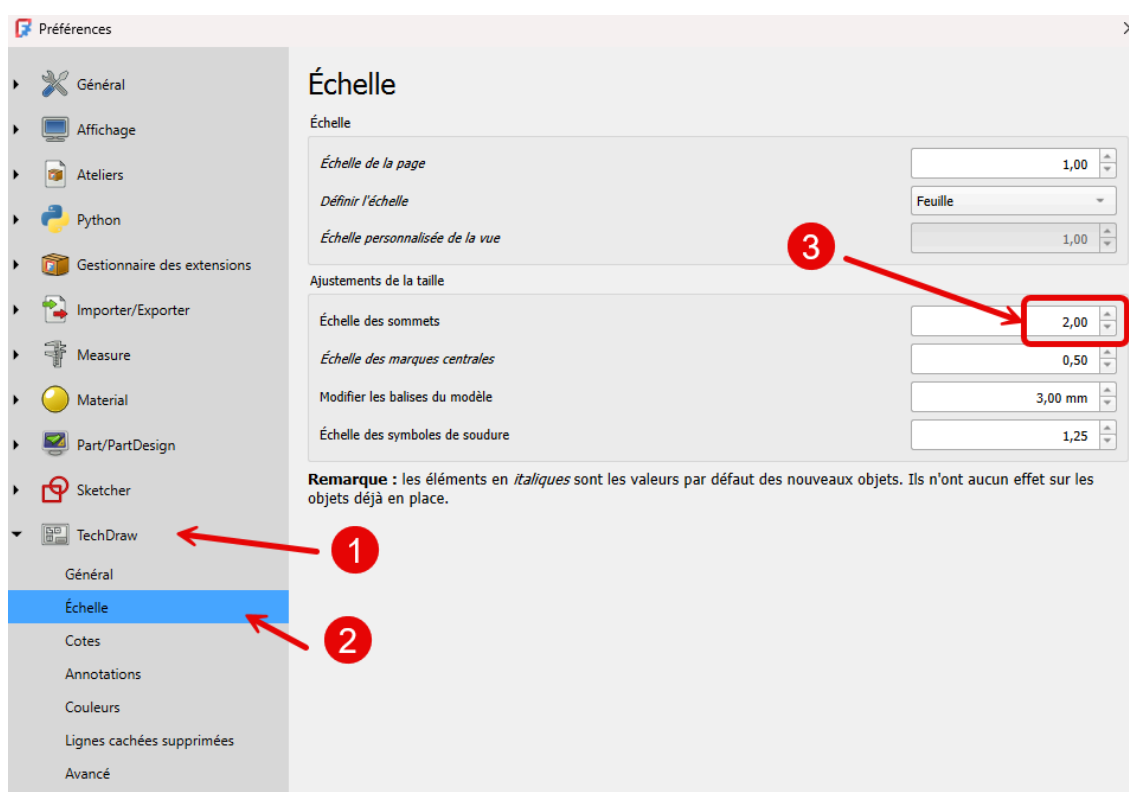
Préférences

Général
Affichage
Ateliers
Python
Gestionnaire des extensions
Importer/Exporter
Measure
Material
Part/PartDesign
Sketcher
TechDraw
Général
Échelle
Cotes
Annotations
Couleurs
Lignes cachées supprimées
Avancé

Échelle

Échelle

| | |
|---|---|
| *Échelle de la page* | 1,00 |
| *Définir l'échelle* | Feuille |
| *Échelle personnalisée de la vue* | 1,00 |

Ajustements de la taille

| | |
|---|---|
| Échelle des sommets | 2,00 |
| *Échelle des marques centrales* | 0,50 |
| Modifier les balises du modèle | 3,00 mm |
| Échelle des symboles de soudure | 1,25 |

**Remarque :** les éléments en *italiques* sont les valeurs par défaut des nouveaux objets. Ils n'ont aucun effet sur les objets déjà en place.

1
2
3